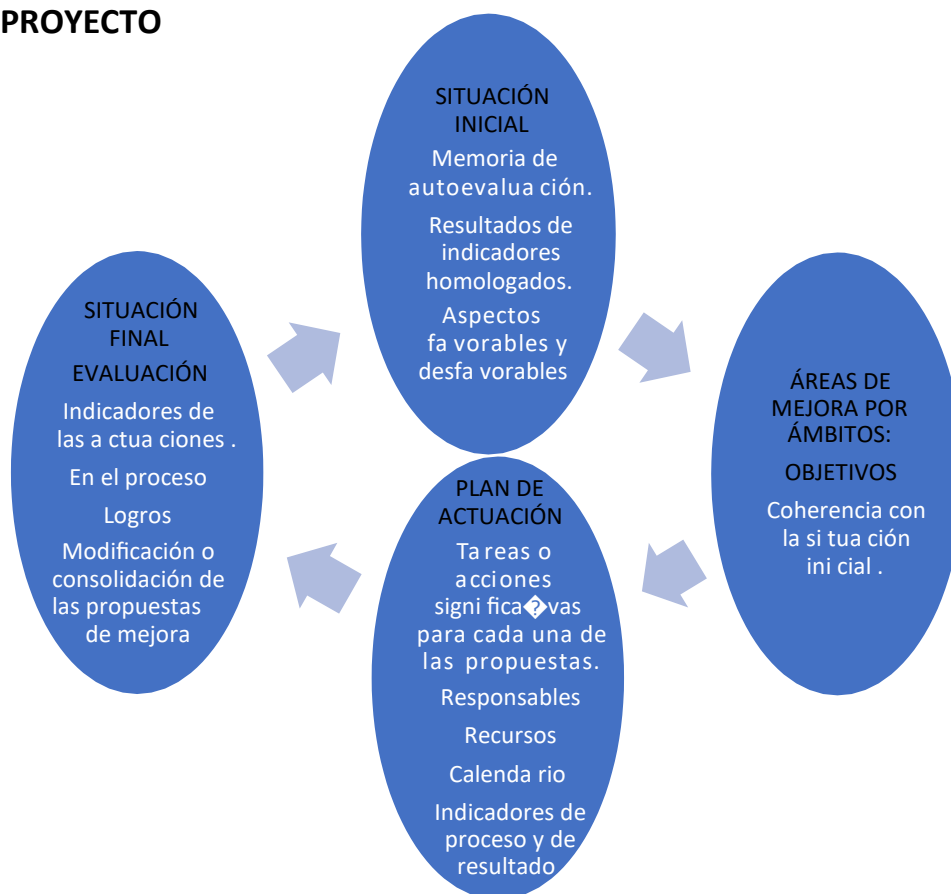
PROYECTO

SITUACIÓN INICIAL

Memoria de autoevalua ción.

Resultados de indicadores homologados.

Aspectos fa vorables y desfa vorables

ÁREAS DE MEJORA POR ÁMBITOS:

OBJETIVOS

Coherencia con la si tua ción ini cial .

PLAN DE ACTUACIÓN

Ta reas o acciones signi fica�vas para cada una de las propuestas.

Responsables

Recursos

Calenda rio

Indicadores de proceso y de resultado

SITUACIÓN FINAL

EVALUACIÓN

Indicadores de las a ctua ciones .

En el proceso

Logros

Modificación o consolidación de las propuestas de mejora